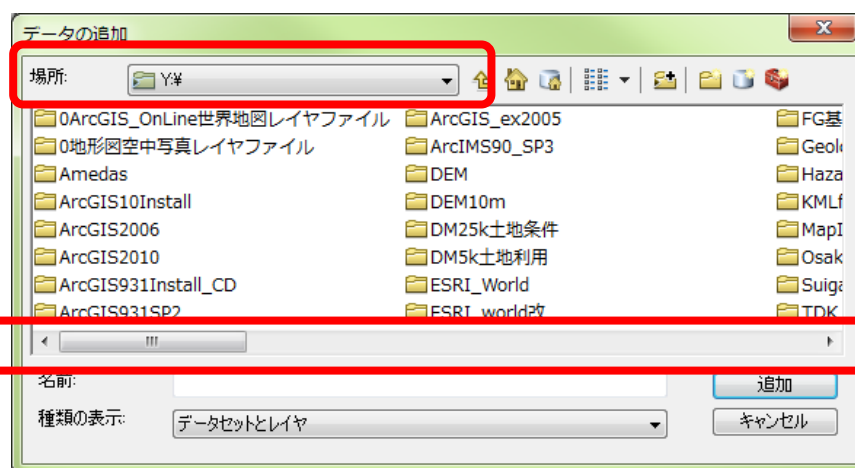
データの追加

場所: Y:¥

0ArcGIS_OnLine世界地図レイヤファイル
0地形図空中写真レイヤファイル
Amedas
ArcGIS10Install
ArcGIS2006
ArcGIS2010
ArcGIS931Install_CD
ArcGIS931SP2

ArcGIS_ex2005
ArcIMS90_SP3
DEM
DEM10m
DM25k土地条件
DM5k土地利用
ESRI_World
ESRI_world改

FG基
Geol
Haza
KMLf
MapI
Osak
Suiga
TDK

名前:
種類の表示: データセットとレイヤ

追加
キャンセル